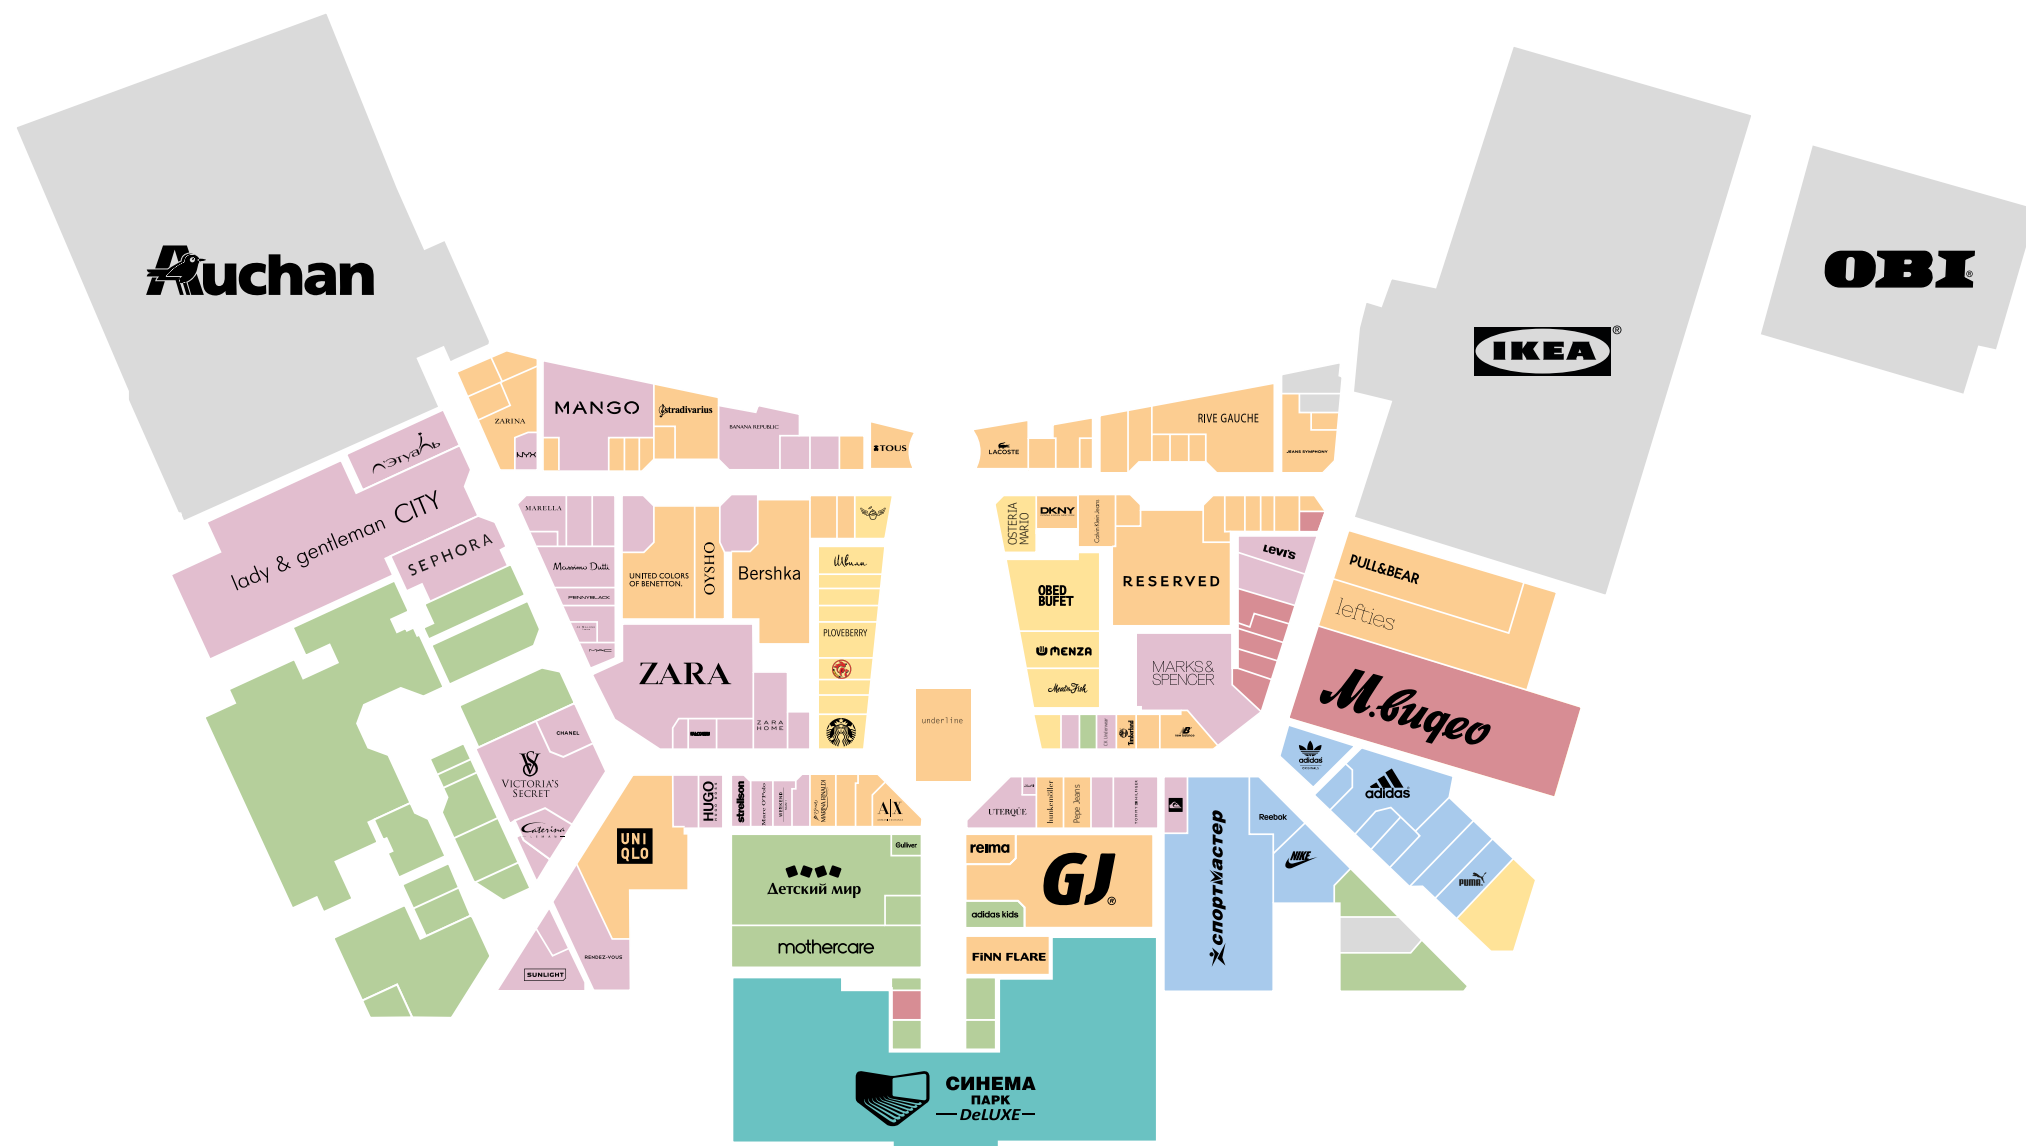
Auchan

IKEA

OBI

ZARINA

NYX

MANGO

Stradivarius

BANANA REPUBLIC

TOUS

LACOSTE

RIVE GAUCHE

JEANS SYMPHONY

Л'Этуаль

lady & gentleman CITY

SEPHORA

MARELLA

Massimo Dutti

PENNYBLACK

UNITED COLORS OF BENETTON.

OYSHO

Bershka

Wbuan

PLOVEBERRY

ZARA

ZARA HOME

OSTERIA MARIO

DKNY

Calvin Klein Jeans

RESERVED

levi's

OBED BUFET

MENZA

MeatnFish

MARKS & SPENCER

PULL&BEAR

lefties

М.видео

underline

CHANEL

VICTORIA'S SECRET

Caterina

UNI QLO

HUGO

strellson

Marc O'Polo

A|X

UTERQÜE

Pepe Jeans

Timberland

adidas

adidas

Reebok

NIKE

PUMA

спортмастер

Gulliver

Детский мир

mothercare

reima

GJ

adidas kids

FINN FLARE

SUNLIGHT

RENDEZ-VOUS

СИНЕМА ПАРК DeLUXE